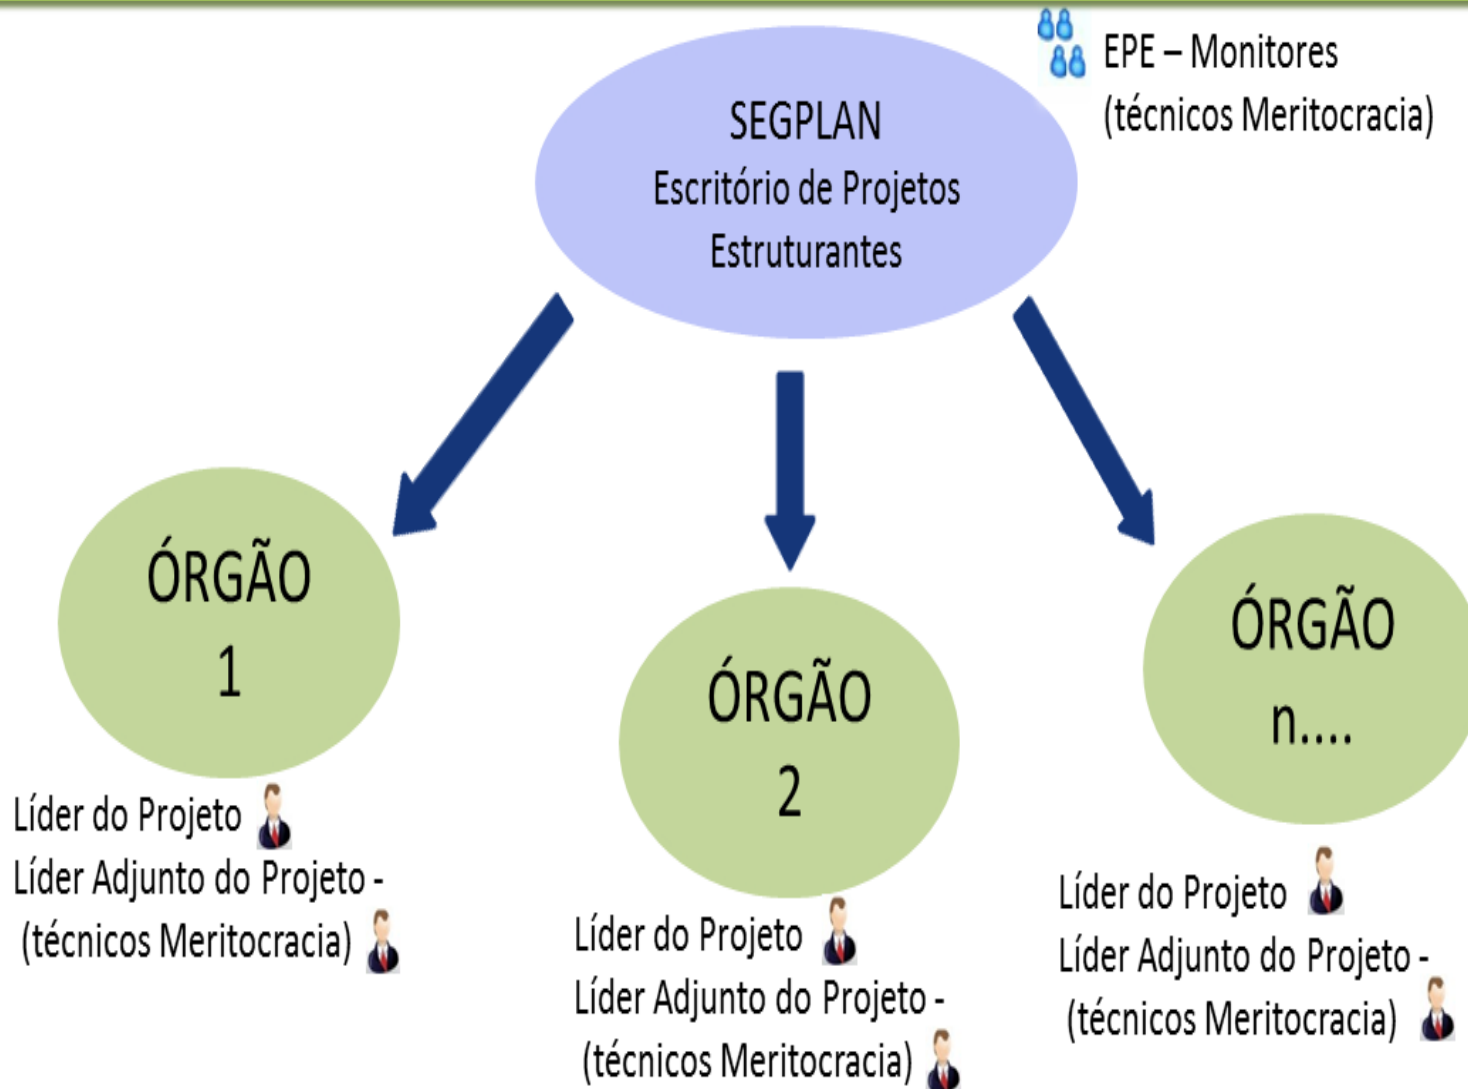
SEGPLAN
Escritório de Projetos Estruturantes

EPE – Monitores (técnicos Meritocracia)

ÓRGÃO 1

Líder do Projeto
Líder Adjunto do Projeto - (técnicos Meritocracia)

ÓRGÃO 2

Líder do Projeto
Líder Adjunto do Projeto - (técnicos Meritocracia)

ÓRGÃO n....

Líder do Projeto
Líder Adjunto do Projeto - (técnicos Meritocracia)